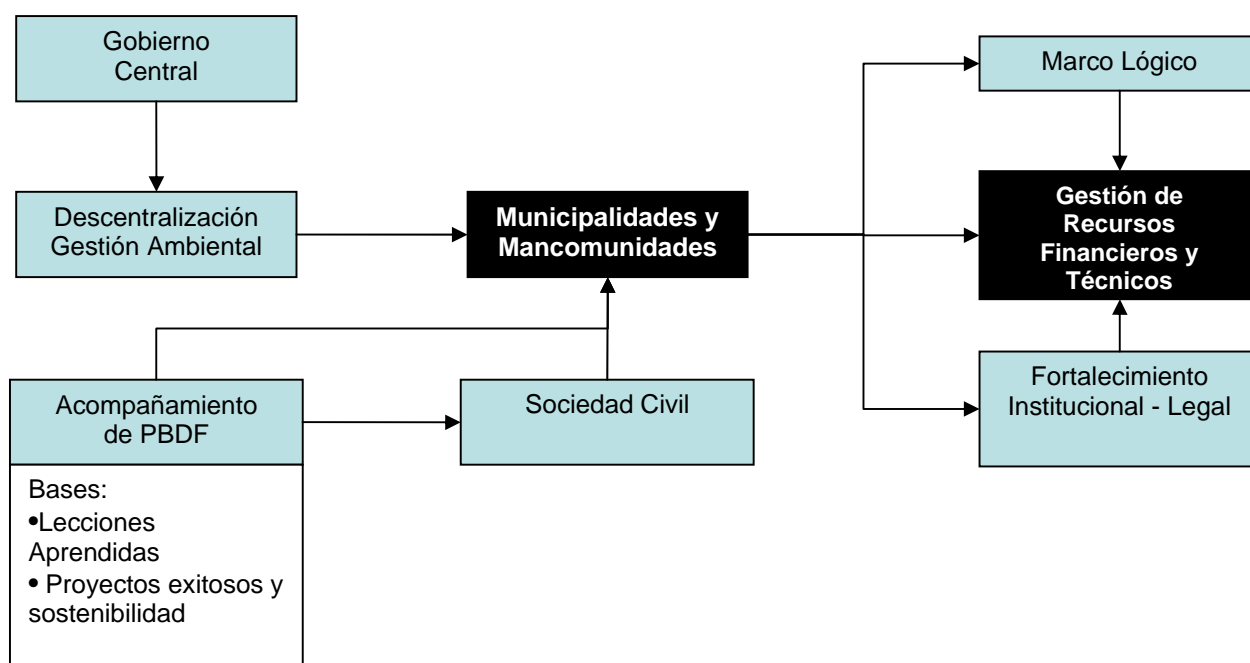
Gobierno Central

Descentralización Gestión Ambiental

Municipalidades y Mancomunidades

Marco Lógico

Gestión de Recursos Financieros y Técnicos

Fortalecimiento Institucional - Legal

Acompañamiento de PBDF

Sociedad Civil

Bases:
•Lecciones Aprendidas
• Proyectos exitosos y sostenibilidad